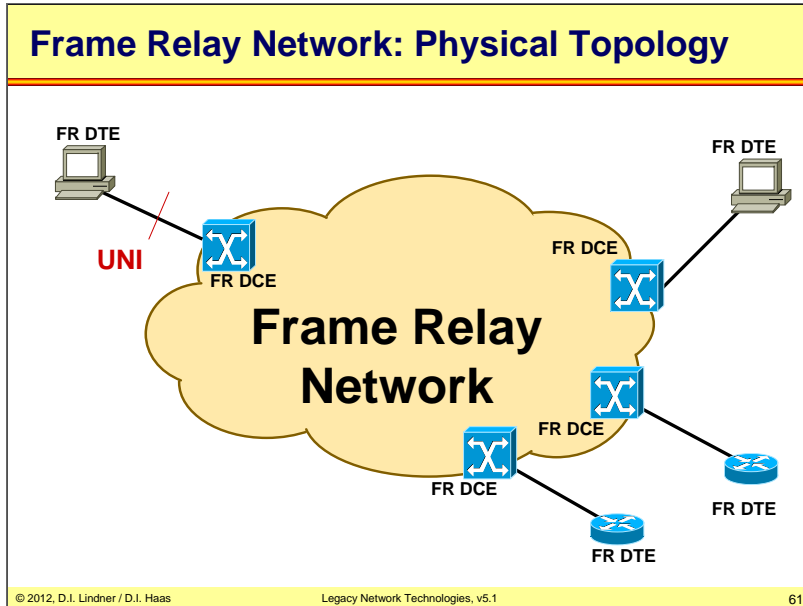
Frame Relay Network: Physical Topology

FR DTE

FR DTE

UNI

FR DCE

FR DCE

Frame Relay Network

FR DCE

FR DCE

FR DTE

FR DTE

© 2012, D.I. Lindner / D.I. Haas

Legacy Network Technologies, v5.1

61